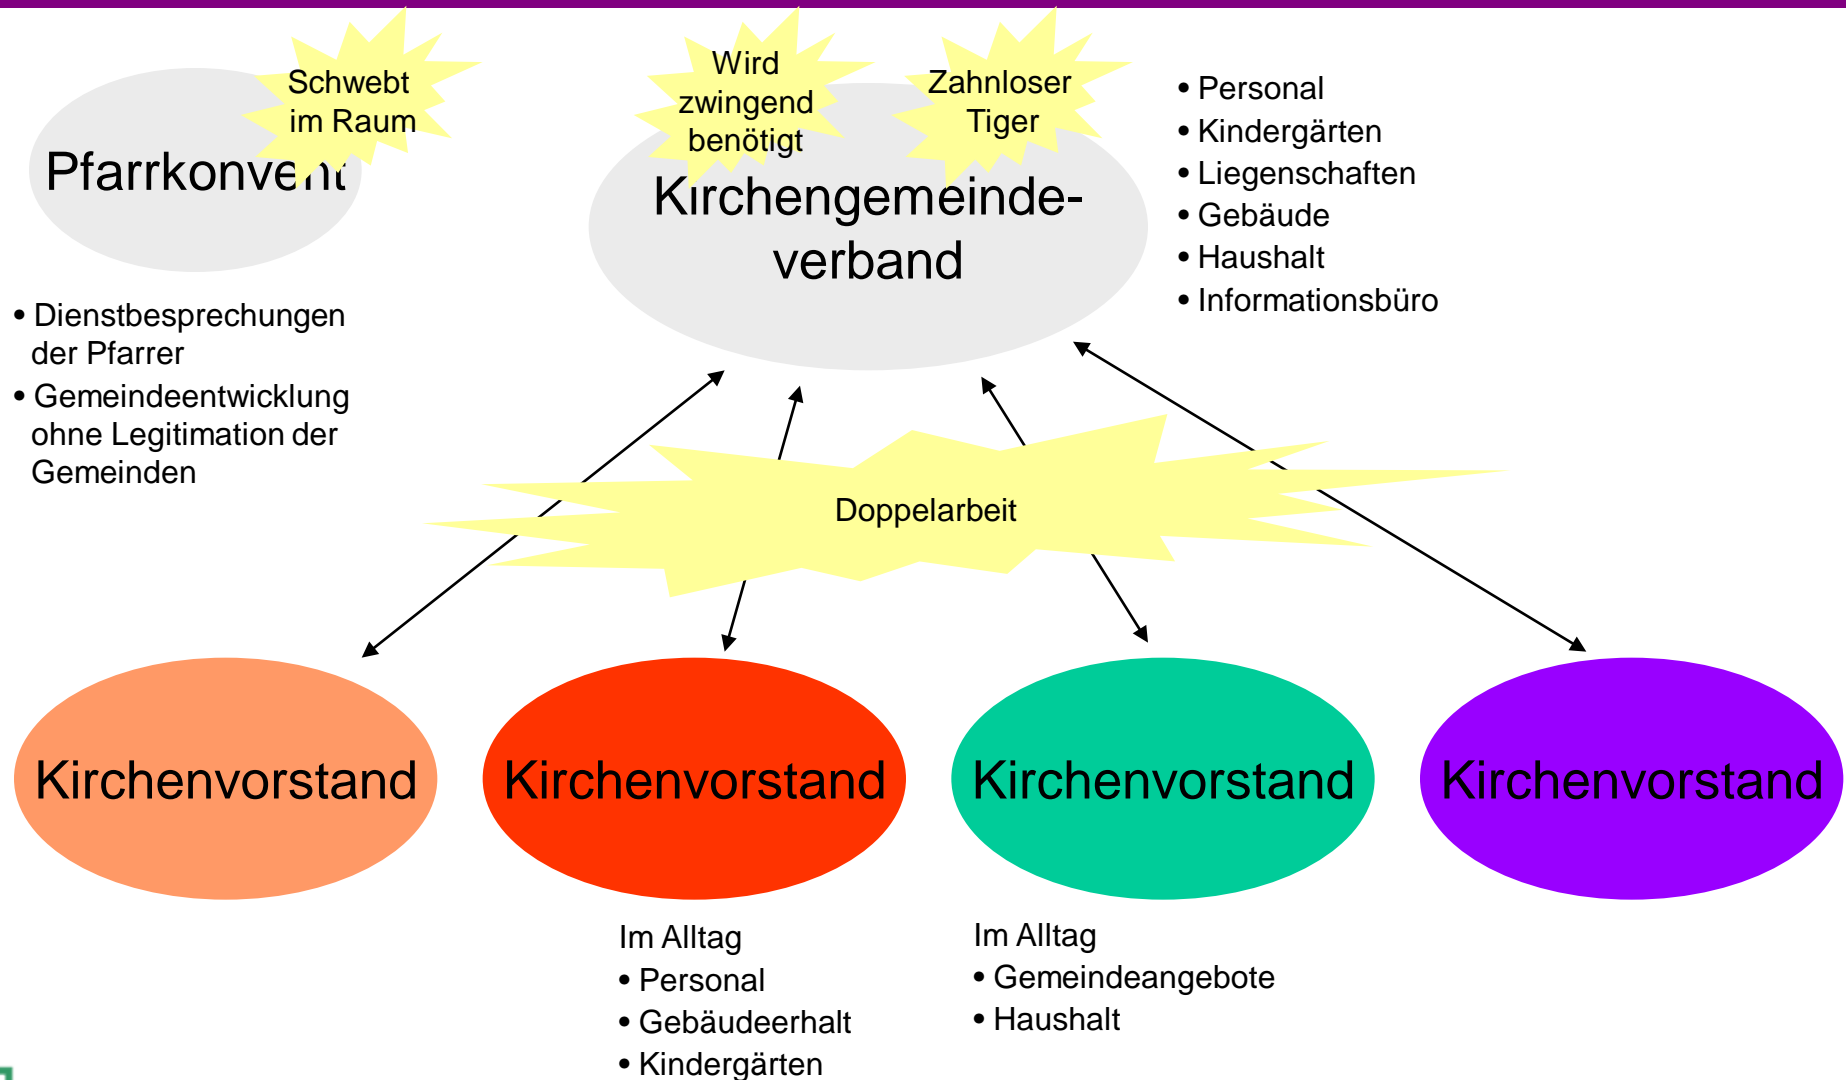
Schwebt im Raum

Pfarrkonvent

Wird zwingend benötigt

Zahnloser Tiger

Kirchengemeinde-verband

• Personal
• Kindergärten
• Liegenschaften
• Gebäude
• Haushalt
• Informationsbüro

• Dienstbesprechungen der Pfarrer
• Gemeindeentwicklung ohne Legitimation der Gemeinden

Doppelarbeit

Kirchenvorstand

Kirchenvorstand

Kirchenvorstand

Kirchenvorstand

Im Alltag
• Personal
• Gebäudeerhalt
• Kindergärten

Im Alltag
• Gemeindeangebote
• Haushalt